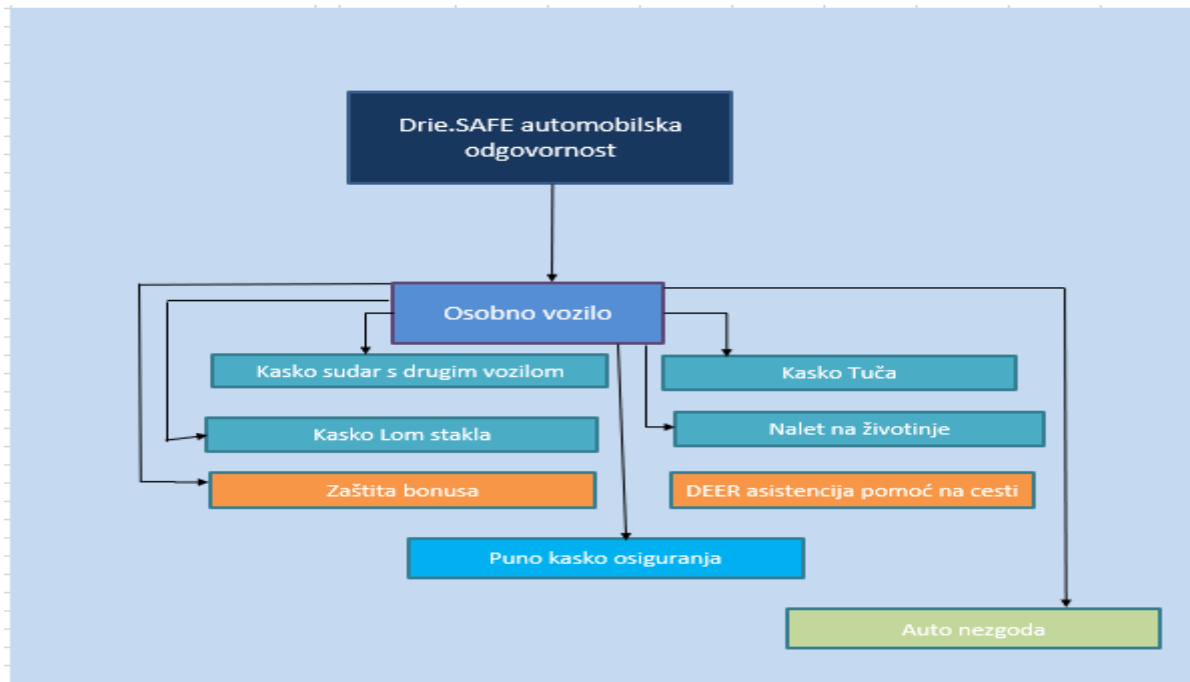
Drie.SAFE automobilska odgovornost

Osobno vozilo

Kasko sudar s drugim vozilom

Kasko Tuča

Kasko Lom stakla

Nalet na životinje

Zaštita bonusa

DEER asistencija pomoć na cesti

Puno kasko osiguranja

Auto nezgoda